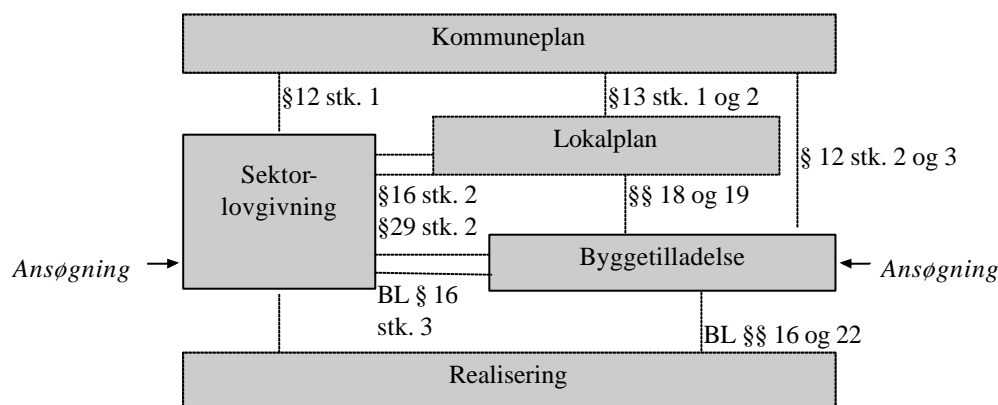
Kommuneplan

§12 stk. 1

§13 stk. 1 og 2

Lokalplan

§ 12 stk. 2 og 3

Sektor-lovgivning

§16 stk. 2
§29 stk. 2

§§ 18 og 19

Ansøgning

Byggetilladelse

Ansøgning

BL § 16 stk. 3

BL §§ 16 og 22

Realisering